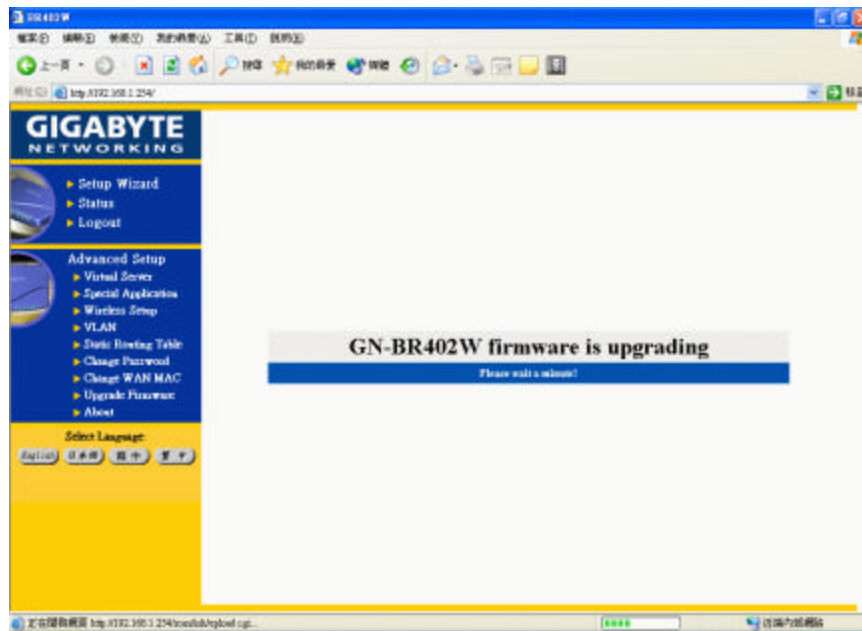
BR402W

檔案(F) 編輯(E) 檢視(V) 我的最愛(A) 工具(T) 說明(H)

上一頁

搜尋 我的最愛 媒體

網址(D) http://192.168.1.254/

GIGABYTE
NETWORKING

Setup Wizard
Status
Logout

Advanced Setup
Virtual Server
Special Application
Wireless Setup
VLAN
Static Routing Table
Change Password
Change WAN MAC
Upgrade Firmware
About

Select Language:
English 日本語 简中 繁中

GN-BR402W firmware is upgrading

Please wait a minute!

正在開啟網頁 http://192.168.1.254/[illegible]/upload.cgi...

近端內部網路